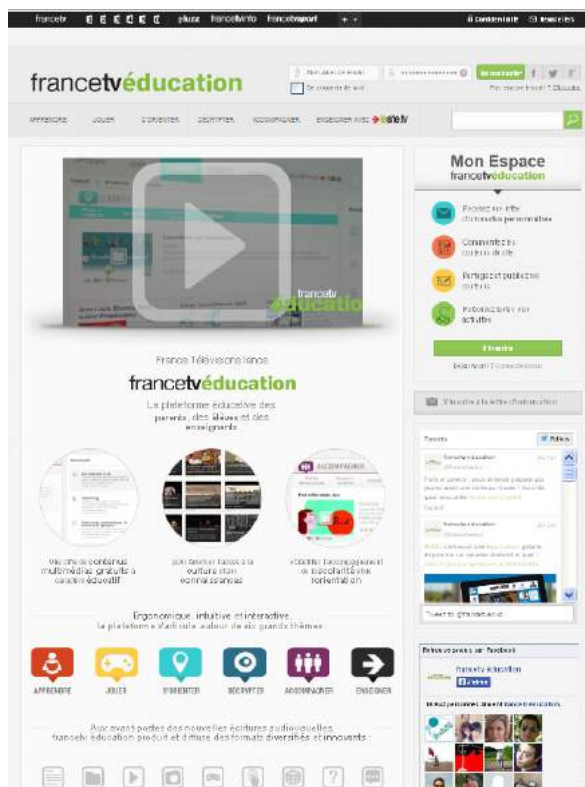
francetv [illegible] pluzz francetvinfo francetvsport + ▾ Il commentaire Mes réseaux

francetvéducation

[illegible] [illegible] se connecter f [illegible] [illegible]

Se souvenir de moi Pas encore inscrit ? S'inscrire

APPRENDRE JOUER S'ORIENTER DÉCRYPTER ACCOMPAGNER ENSEIGNER AVEC lesite.tv

francetv éducation

France Télévisions lance

francetvéducation

La plateforme éducative des parents, des élèves et des enseignants

Des cartes de contenus multimédias gratuits à caractère éducatif

pour donner l'accès à la culture et aux connaissances

et faciliter l'accompagnement et la scolarité et de l'orientation

Ergonomique, intuitive et interactive, la plateforme s'articule autour de six grands thèmes :

APPRENDRE JOUER S'ORIENTER DÉCRYPTER ACCOMPAGNER ENSEIGNER

Proposant toutes des nouvelles écritures audiovisuelles, francetv éducation produit et diffuse des formats diversifiés et innovants :

Mon Espace
francetvéducation

Recevez votre lettre d'informations personnalisée

Commentez les contenus du site

Partagez et publiez des contenus

Personnalisez votre activités

S'inscrire

Déjà inscrit ? Connectez-vous

S'inscrire à la lettre d'information

Tweets Suivre

francetv éducation @francetveduc

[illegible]

francetv éducation @francetveduc

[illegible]

Tweeter à @francetveduc

Retrouvez-nous sur Facebook

francetv éducation
J'aime

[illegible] personnes aiment francetv éducation.